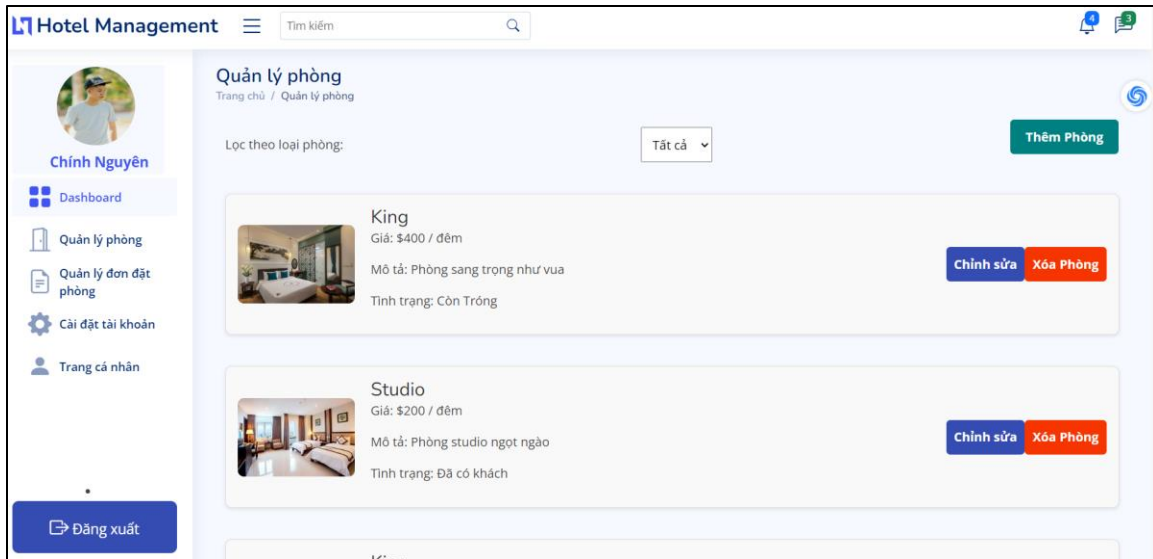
Hotel Management

Tìm kiếm

4
3

Chính Nguyên

Dashboard

Quản lý phòng

Quản lý đơn đặt phòng

Cài đặt tài khoản

Trang cá nhân

Đăng xuất

Quản lý phòng

Trang chủ / Quản lý phòng

Lọc theo loại phòng:

Tất cả

Thêm Phòng

King
Giá: $400 / đêm
Mô tả: Phòng sang trọng như vua
Tình trạng: Còn Tróng

Chỉnh sửa
Xóa Phòng

Studio
Giá: $200 / đêm
Mô tả: Phòng studio ngọt ngào
Tình trạng: Đã có khách

Chỉnh sửa
Xóa Phòng

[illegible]